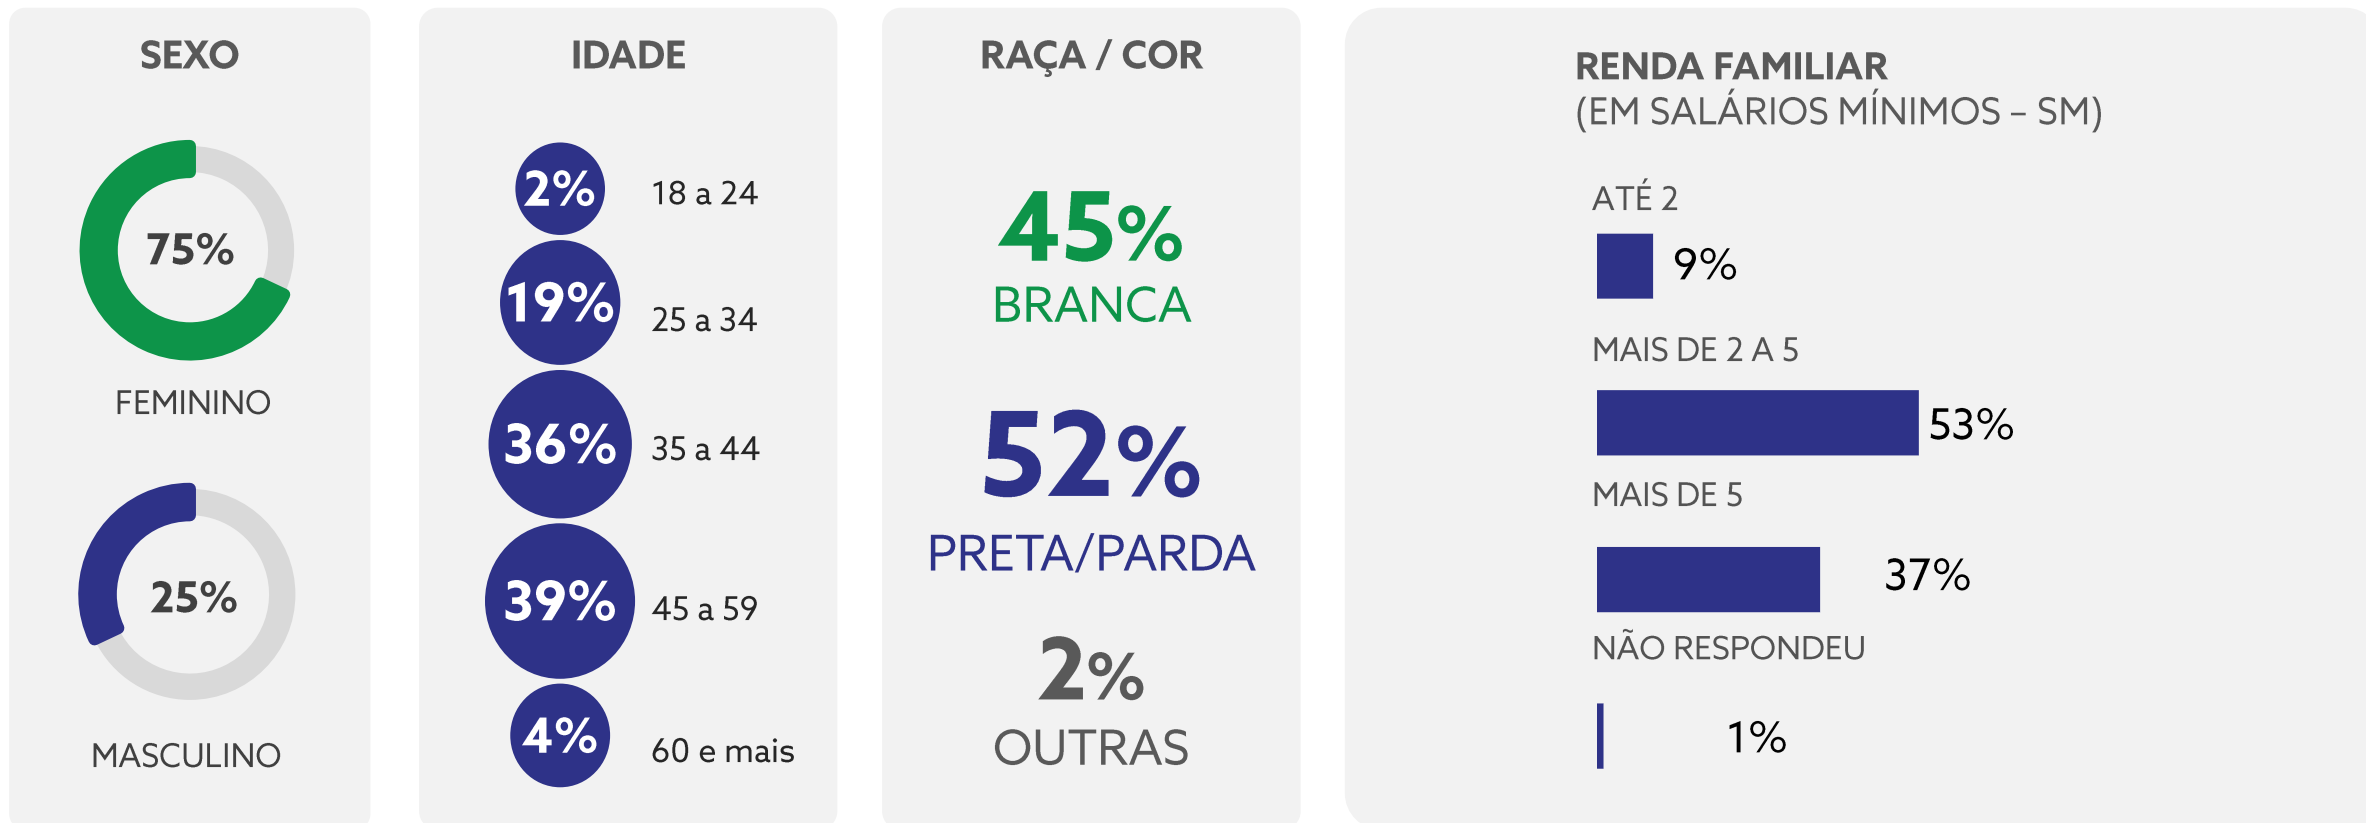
SEXO

75%

FEMININO

25%

MASCULINO

IDADE

2% 18 a 24

19% 25 a 34

36% 35 a 44

39% 45 a 59

4% 60 e mais

RAÇA / COR

45%
BRANCA

52%
PRETA/PARDA

2%
OUTRAS

RENDA FAMILIAR
(EM SALÁRIOS MÍNIMOS – SM)

ATÉ 2

9%

MAIS DE 2 A 5

53%

MAIS DE 5

37%

NÃO RESPONDEU

1%